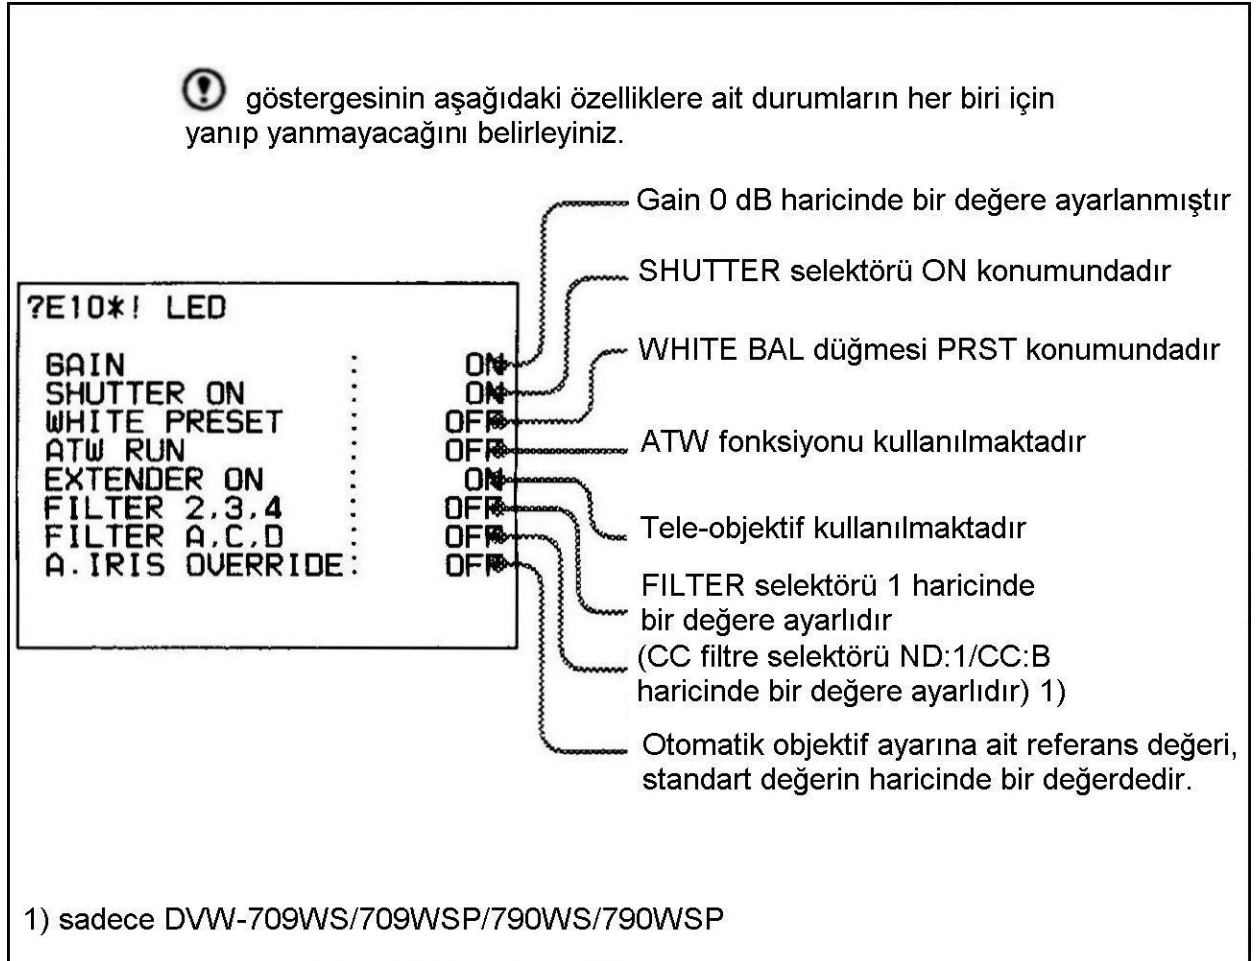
göstergesinin aşağıdaki özelliklere ait durumların her biri için yanıp yanmayacağını belirleyiniz.

?E10*! LED

| | | |
|---|---|---|
| GAIN | : | ON |
| SHUTTER ON | : | ON |
| WHITE PRESET | : | OFF |
| ATW RUN | : | OFF |
| EXTENDER ON | : | ON |
| FILTER 2,3,4 | : | OFF |
| FILTER A,C,D | : | OFF |
| A.IRIS OVERRIDE | : | OFF |

Gain 0 dB haricinde bir değere ayarlanmıştır

SHUTTER selektörü ON konumundadır

WHITE BAL düğmesi PRST konumundadır

ATW fonksiyonu kullanılmaktadır

Tele-objektif kullanılmaktadır

FILTER selektörü 1 haricinde bir değere ayarlıdır

(CC filtre selektörü ND:1/CC:B haricinde bir değere ayarlıdır) 1)

Otomatik objektif ayarına ait referans değeri, standart değerin haricinde bir değerdedir.

1) sadece DVW-709WS/709WSP/790WS/790WSP